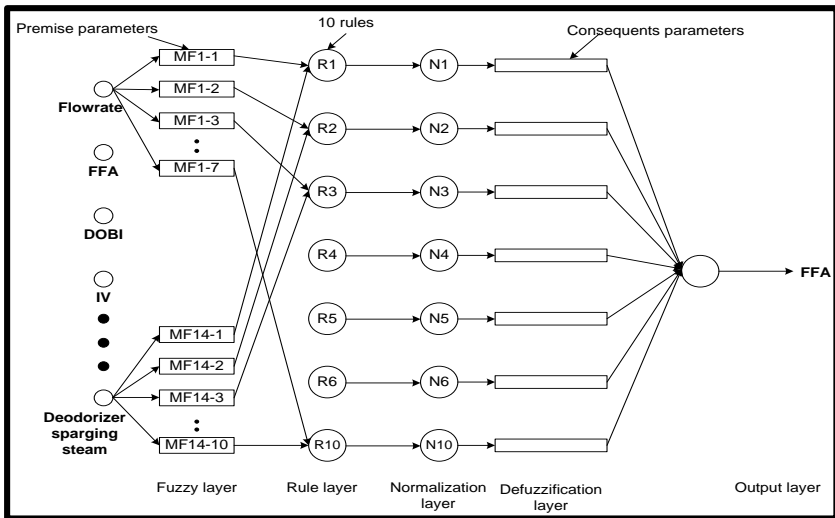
Premise parameters

10 rules

Consequents parameters

Flowrate

FFA

DOBI

IV

Deodorizer sparging steam

MF1-1

MF1-2

MF1-3

MF1-7

MF14-1

MF14-2

MF14-3

MF14-10

R1

R2

R3

R4

R5

R6

R10

N1

N2

N3

N4

N5

N6

N10

FFA

Fuzzy layer

Rule layer

Normalization layer

Defuzzification layer

Output layer